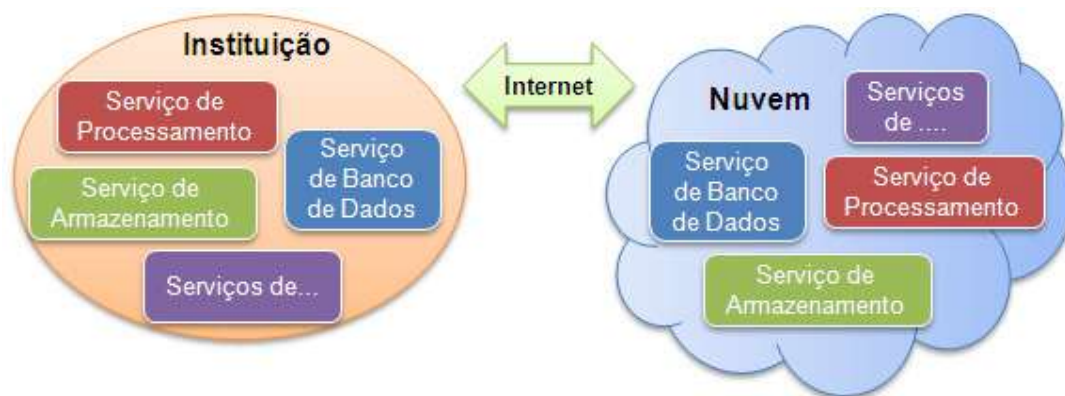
Instituição

Serviço de Processamento

Serviço de Banco de Dados

Serviço de Armazenamento

Serviços de...

Internet

Nuvem

Serviços de ....

Serviço de Banco de Dados

Serviço de Processamento

Serviço de Armazenamento